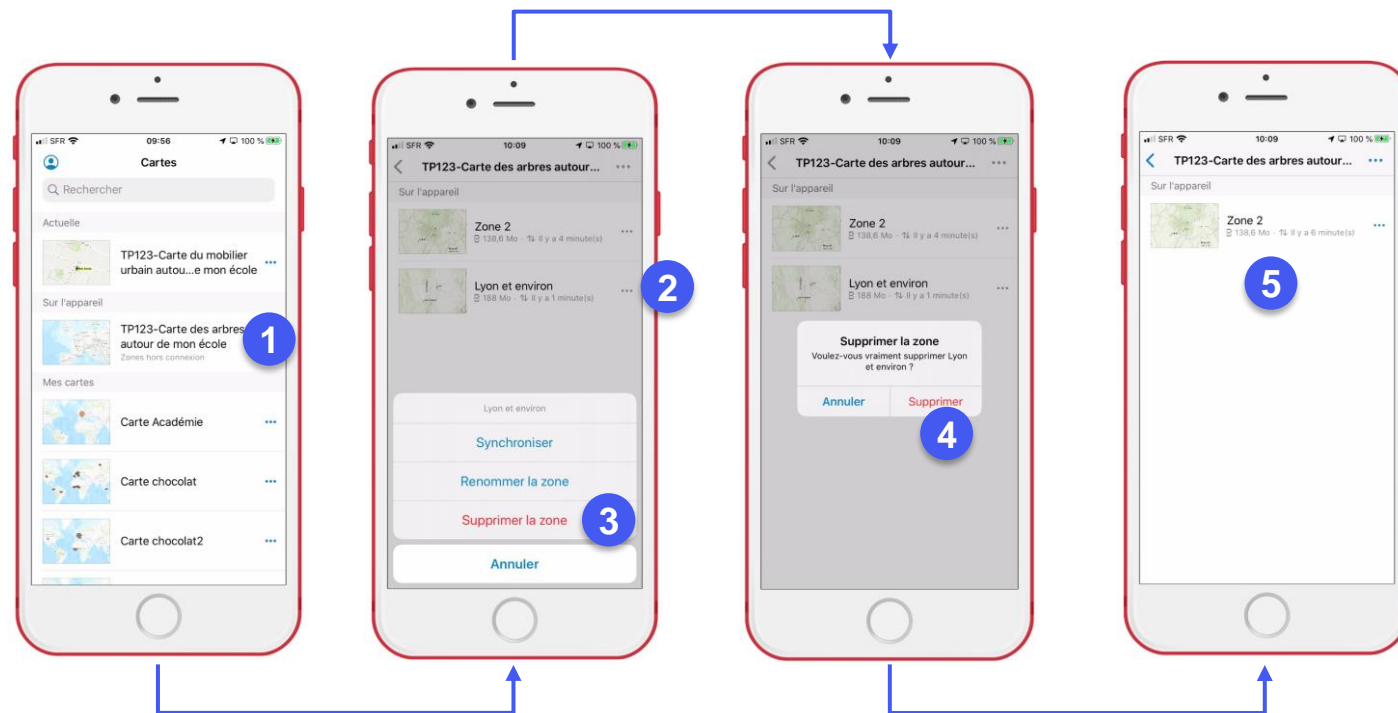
SFR 09:56 100 %

Cartes

Rechercher

Actuelle

TP123-Carte du mobilier urbain autou...e mon école

Sur l'appareil

TP123-Carte des arbres autour de mon école
Zones hors connexion

1

Mes cartes

Carte Académie

Carte chocolat

Carte chocolat2

SFR 10:09 100 %

TP123-Carte des arbres autour...

Sur l'appareil

Zone 2
138,6 Mo · Il y a 4 minute(s)

Lyon et environ
188 Mo · Il y a 1 minute(s)

2

Lyon et environ

Synchroniser

Renommer la zone

Supprimer la zone

3

Annuler

SFR 10:09 100 %

TP123-Carte des arbres autour...

Sur l'appareil

Zone 2
138,6 Mo · Il y a 4 minute(s)

Lyon et environ
188 Mo · Il y a 1 minute(s)

Supprimer la zone
Voulez-vous vraiment supprimer Lyon et environ ?

Annuler Supprimer

4

SFR 10:09 100 %

TP123-Carte des arbres autour...

Sur l'appareil

Zone 2
138,6 Mo · Il y a 6 minute(s)

5